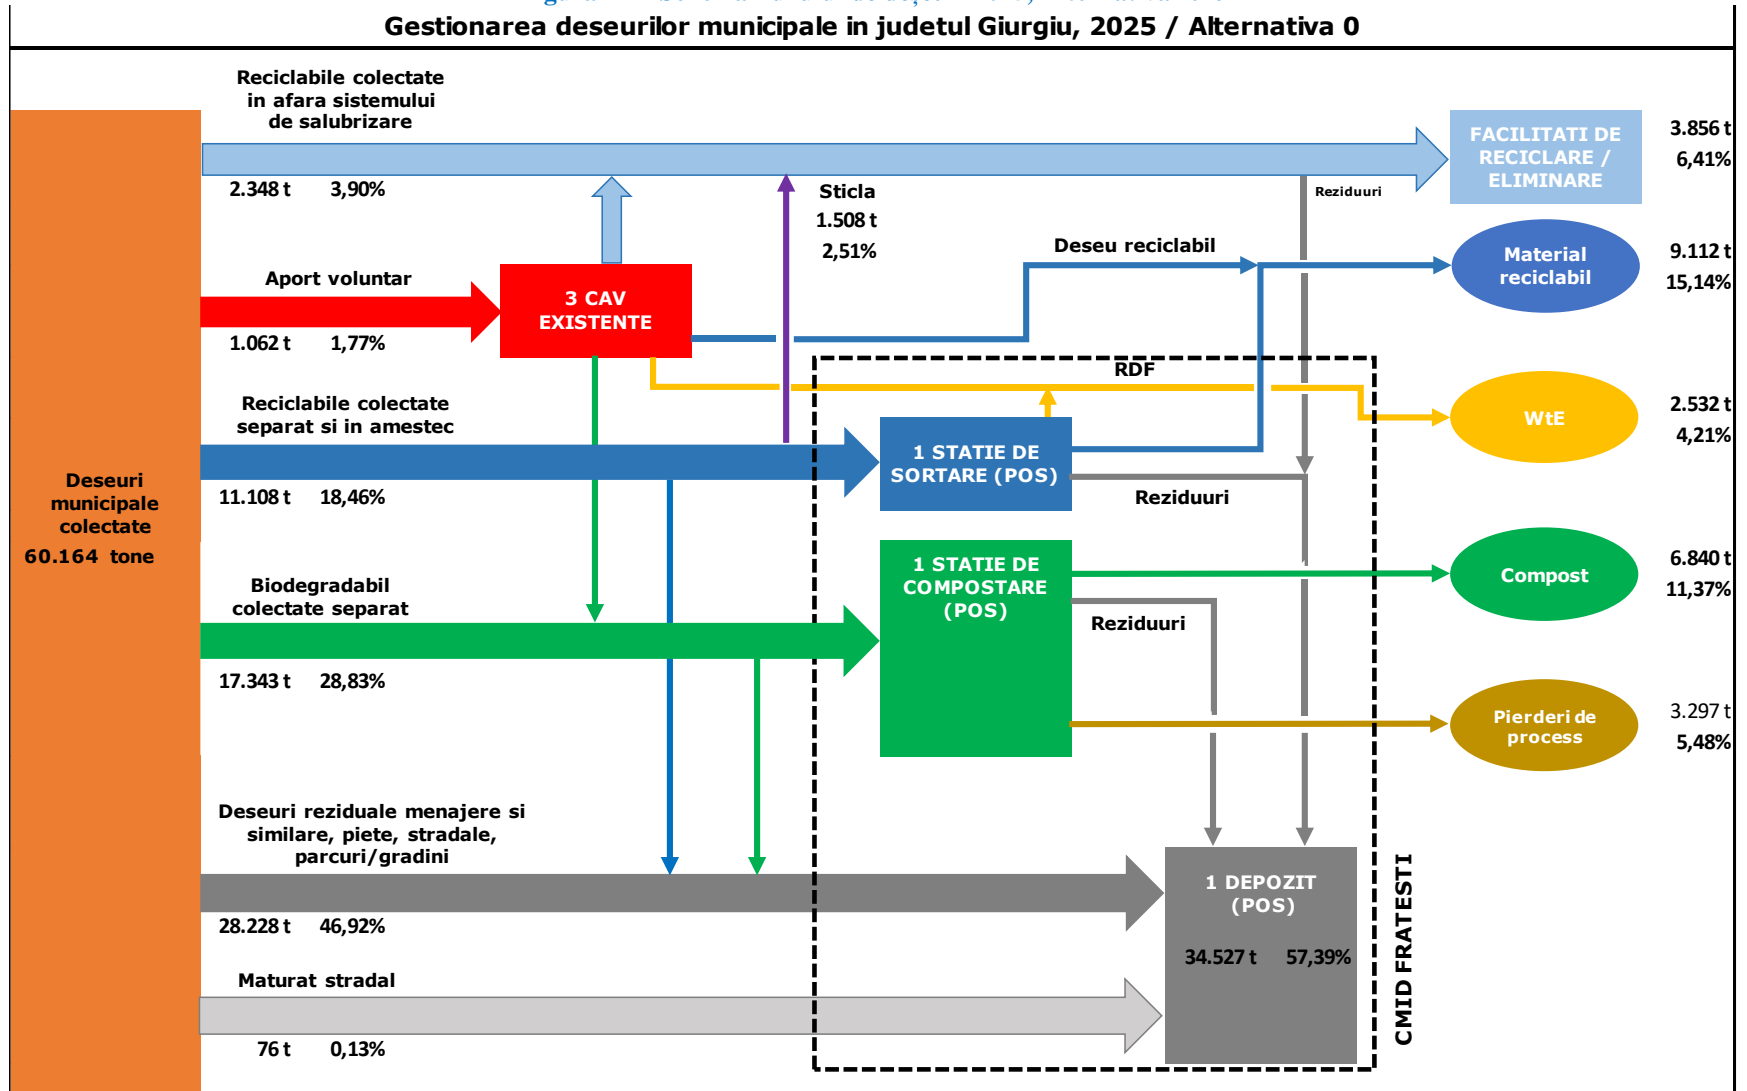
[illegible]

Gestionarea deseurilor municipale in judetul Giurgiu, 2025 / Alternativa 0

Deseuri municipale colectate
60.164 tone

Reciclabile colectate in afara sistemului de salubrizare
2.348 t 3,90%

Aport voluntar
1.062 t 1,77%

3 CAV EXISTENTE

Sticla
1.508 t
2,51%

Reciclabile colectate separat si in amestec
11.108 t 18,46%

Biodegradabil colectate separat
17.343 t 28,83%

Deseuri reziduale menajere si similare, piete, stradale, parcuri/gradini
28.228 t 46,92%

Maturat stradal
76 t 0,13%

Deseu reciclabil

RDF

1 STATIE DE SORTARE (POS)

Reziduuri

1 STATIE DE COMPOSTARE (POS)

Reziduuri

Reziduuri

1 DEPOZIT (POS)
34.527 t 57,39%

CMID FRATESTI

FACILITATI DE RECICLARE / ELIMINARE
3.856 t
6,41%

Material reciclabil
9.112 t
15,14%

WtE
2.532 t
4,21%

Compost
6.840 t
11,37%

Pierderi de process
3.297 t
5,48%